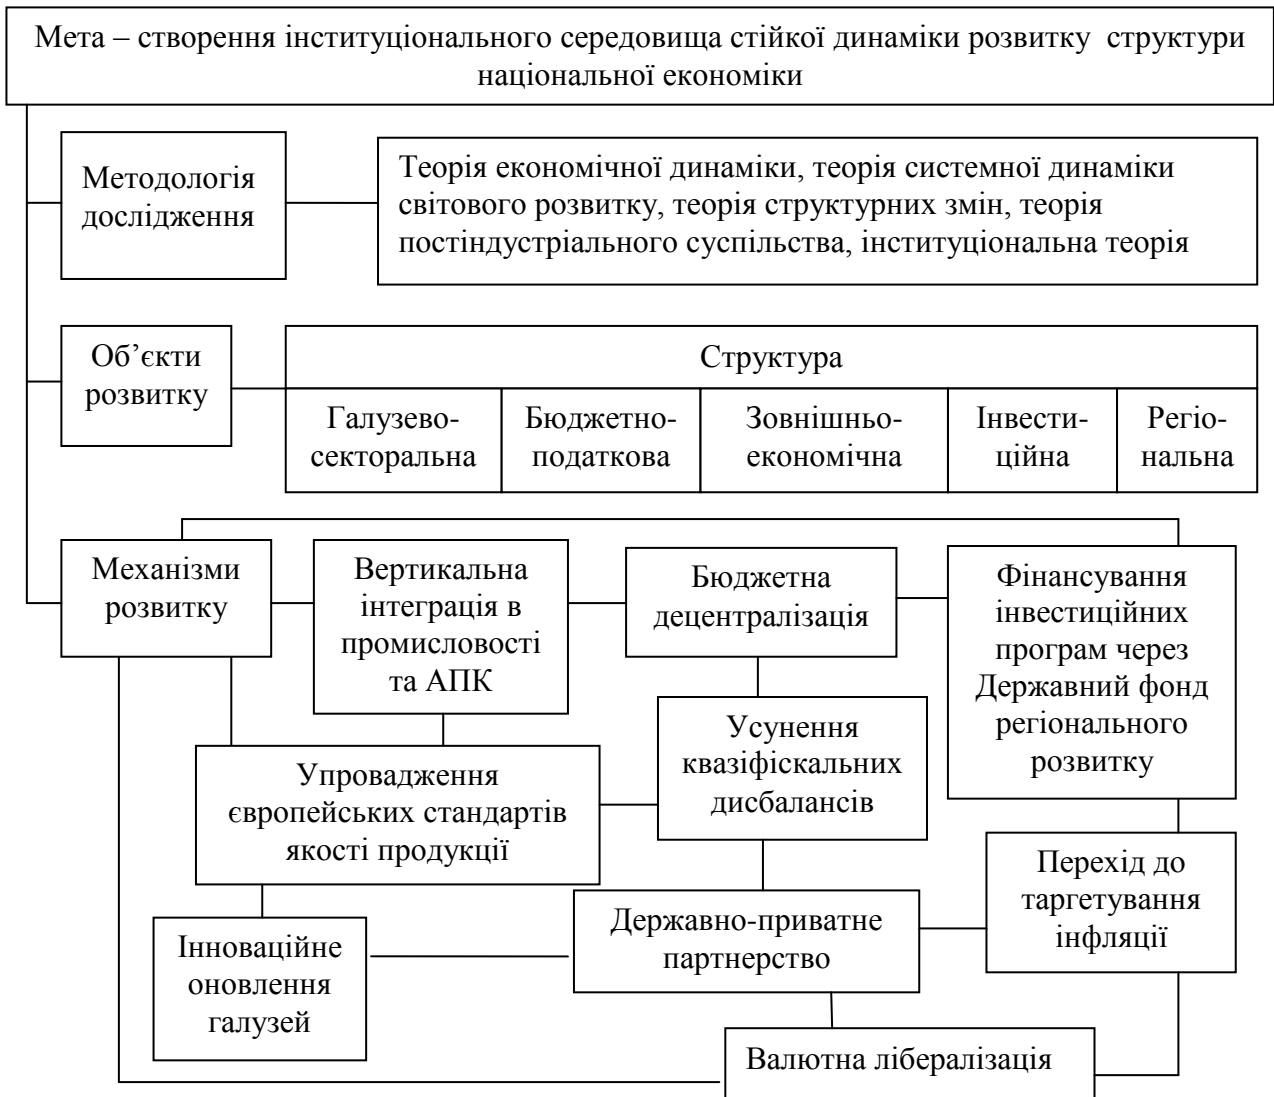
Мета – створення інституціонального середовища стійкої динаміки розвитку структури національної економіки

Методологія дослідження

Теорія економічної динаміки, теорія системної динаміки світового розвитку, теорія структурних змін, теорія постіндустріального суспільства, інституціональна теорія

Об’єкти розвитку

| Структура | | | | |
|---|---|---|---|---|
| Галузево-секторальна | Бюджетно-податкова | Зовнішньо-економічна | Інвести-ційна | Регіо-нальна |

Механізми розвитку

Вертикальна інтеграція в промисловості та АПК

Бюджетна децентралізація

Фінансування інвестиційних програм через Державний фонд регіонального розвитку

Усунення квазіфіскальних дисбалансів

Упровадження європейських стандартів якості продукції

Перехід до таргетування інфляції

Державно-приватне партнерство

Інноваційне оновлення галузей

Валютна лібералізація